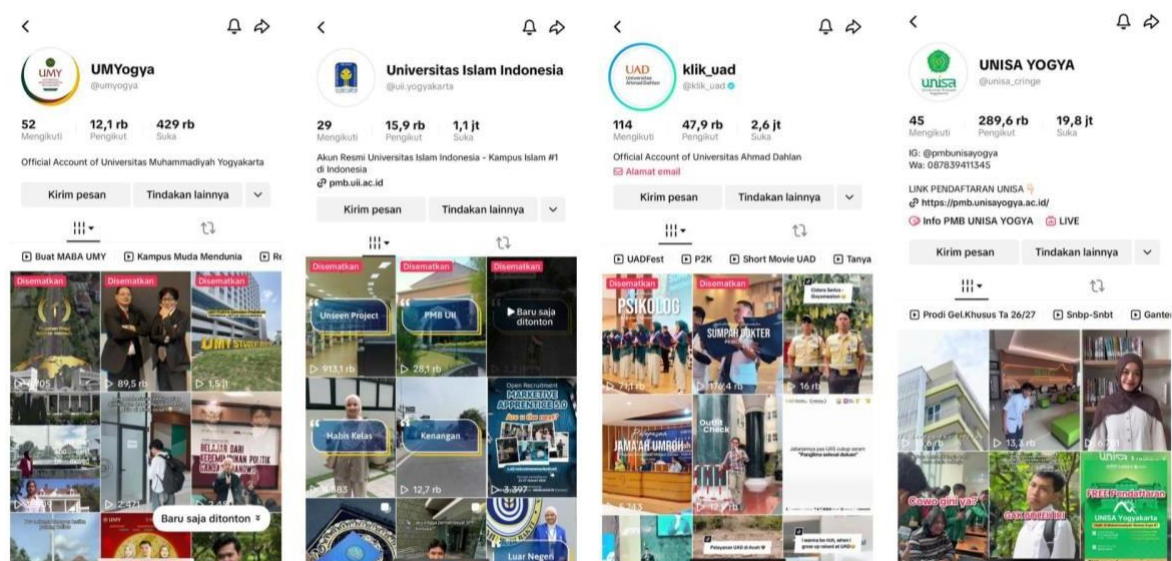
UMYogya
@umyogya

52 Mengikuti
12,1 rb Pengikut
429 rb Suka

Official Account of Universitas Muhammadiyah Yogyakarta

Kirim pesan
Tindakan lainnya

Buat MABA UMY
Kampus Muda Mendunia
Re

Disematkan
Disematkan
Disematkan

UMY
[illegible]705
89,5 rb
1,5 jt

BELAJAR DARI KEBERHASILAN POLITIK

2,47
Baru saja ditonton

UMY

Universitas Islam Indonesia
@uii.yogyakarta

29 Mengikuti
15,9 rb Pengikut
1,1 jt Suka

Akun Resmi Universitas Islam Indonesia - Kampus Islam #1 di Indonesia
pmb.uii.ac.id

Kirim pesan
Tindakan lainnya

Disematkan
Disematkan
Disematkan

Unseen Project
PMB UII
Baru saja ditonton

913,1 rb
28,1 rb

Open Recruitment
MARKETIVE APPRENTICE 1.0

Habis Kelas
Kenangan

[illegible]483
12,7 rb
3.397

Luar Negeri

klik_uad
@klik_uad

114 Mengikuti
47,9 rb Pengikut
2,6 jt Suka

Official Account of Universitas Ahmad Dahlan
Alamat email

Kirim pesan
Tindakan lainnya

UADFest
P2K
Short Movie UAD
Tanya

Disematkan
Disematkan

PSIKOLOG
SUMPAH DOKTER

7,1 rb
17,4 rb
16 rb

JAMA'AH UMROH
Outfit Check

UNISA YOGYA
@unisa_cringe

45 Mengikuti
289,6 rb Pengikut
19,8 jt Suka

IG: @pmbunisayogya
Wa: 087839411345

LINK PENDAFTARAN UNISA
https://pmb.unisayogya.ac.id/
Info PMB UNISA YOGYA
LIVE

Kirim pesan
Tindakan lainnya

Prodi Gel.Khusus Ta 26/27
Snbp-Snbt
Ganter

13,3 rb
6,7 rb

Cowo gini ya?
FREE Pendaftaran
UNISA Yogyakarta